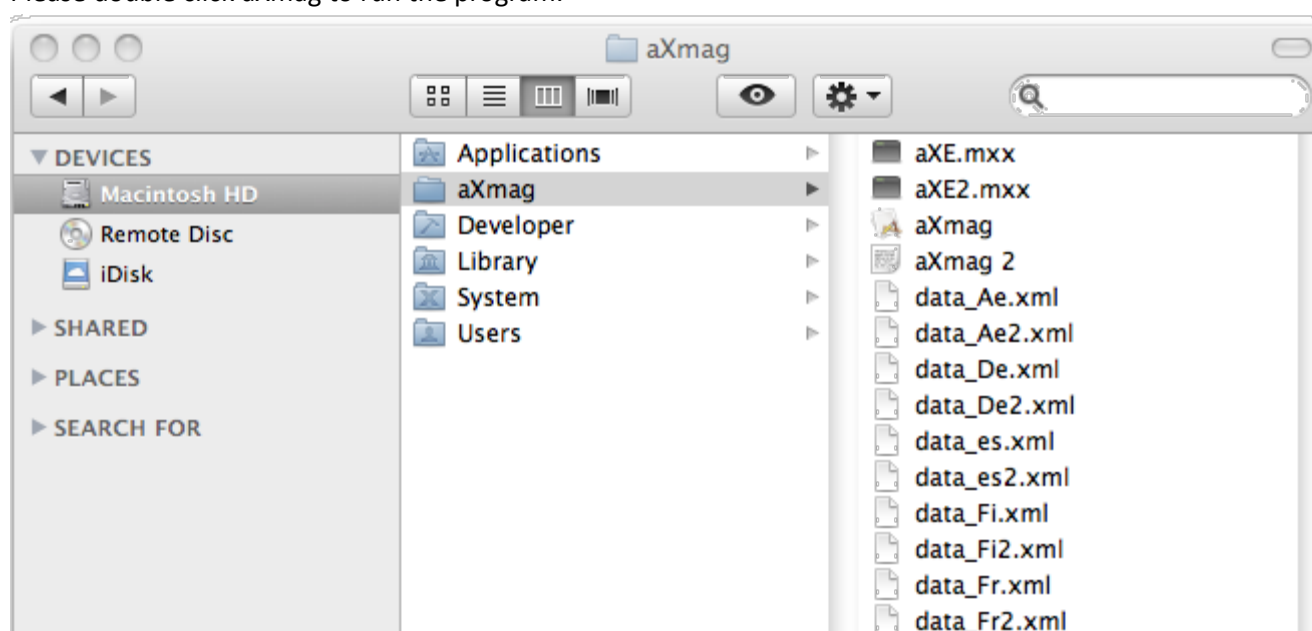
Please double click aXmag to run the program.

aXmag

DEVICES
Macintosh HD
Remote Disc
iDisk
SHARED
PLACES
SEARCH FOR

Applications
aXmag
Developer
Library
System
Users

aXE.mxx
aXE2.mxx
aXmag
aXmag 2
data_Ae.xml
data_Ae2.xml
data_De.xml
data_De2.xml
data_es.xml
data_es2.xml
data_Fi.xml
data_Fi2.xml
data_Fr.xml
data_Fr2.xml